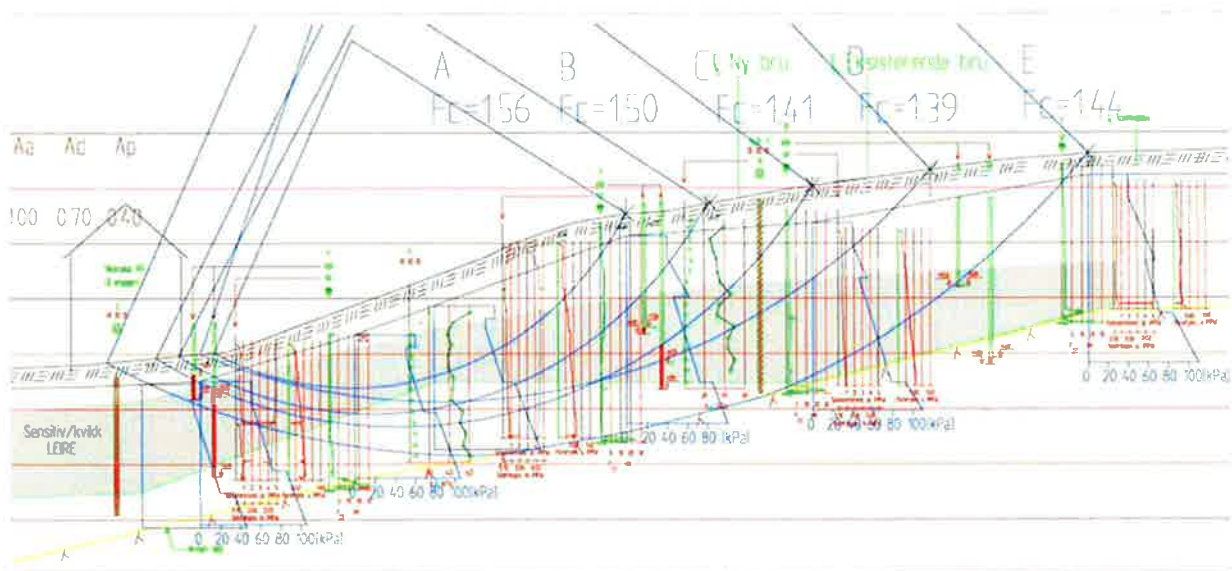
A
Fc=156

B
Fc=150

C Ny bru
Fc=141

D Eksisterende bru
Fc=139

E
Fc=144

Aa Ad Ap

100 0.70 0.40

Sensitiv/kvikk LEIRE

0 20 40 60 80 100(kPa)

20 40 60 80 100(kPa)

20 40 60 80 (kPa)

0 20 40 60 80 100(kPa)

0 20 40 60 80 100(kPa)